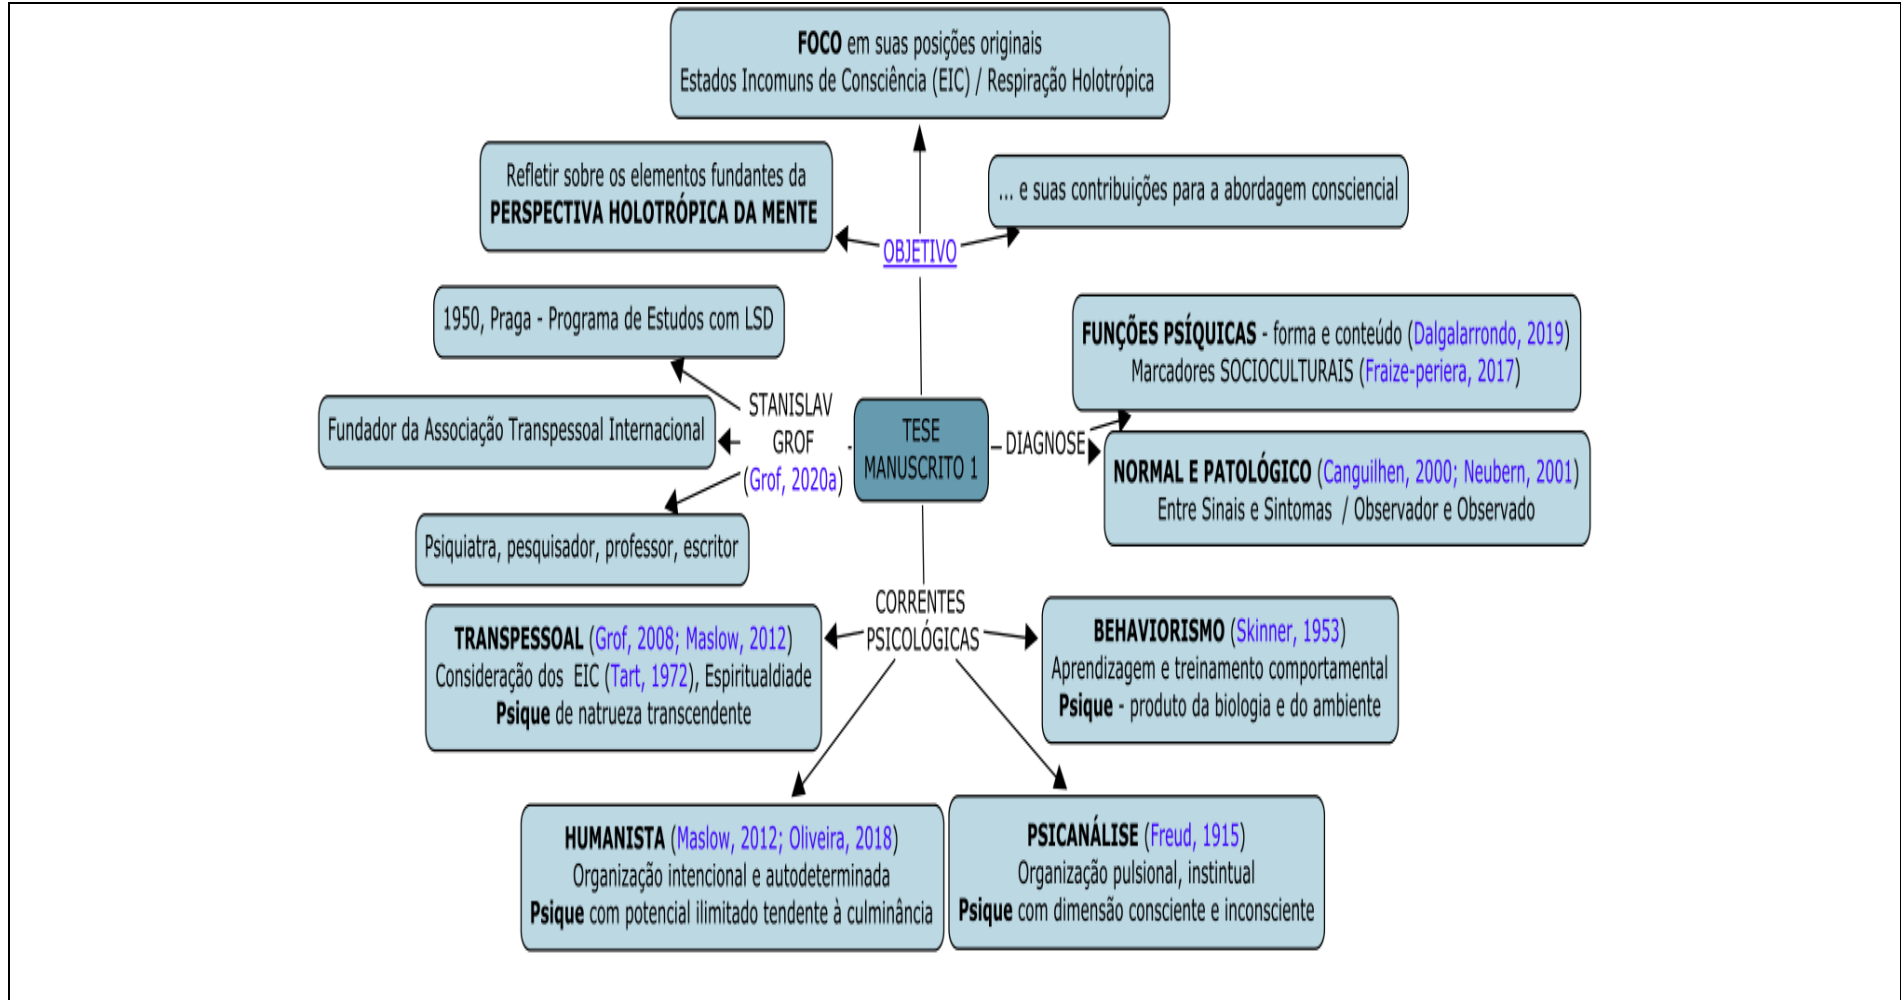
FOCO em suas posições originais
Estados Incomuns de Consciência (EIC) / Respiração Holotrópica

Refletir sobre os elementos fundantes da
PERSPECTIVA HOLOTRÓPICA DA MENTE

... e suas contribuições para a abordagem consciencial

OBJETIVO

1950, Praga - Programa de Estudos com LSD

Fundador da Associação Transpessoal Internacional

STANISLAV GROF (Grof, 2020a)

Psiquiatra, pesquisador, professor, escritor

TESE MANUSCRITO 1

DIAGNOSE

FUNÇÕES PSÍQUICAS - forma e conteúdo (Dalgalarrondo, 2019)
Marcadores SOCIOCULTURAIS (Fraize-periera, 2017)

NORMAL E PATOLÓGICO (Canguilhen, 2000; Neubern, 2001)
Entre Sinais e Sintomas / Observador e Observado

CORRENTES PSICOLÓGICAS

TRANSPESSOAL (Grof, 2008; Maslow, 2012)
Consideração dos EIC (Tart, 1972), Espiritualdiade
Psique de natrueza transcendente

BEHAVIORISMO (Skinner, 1953)
Aprendizagem e treinamento comportamental
Psique - produto da biologia e do ambiente

HUMANISTA (Maslow, 2012; Oliveira, 2018)
Organização intencional e autodeterminada
Psique com potencial ilimitado tendente à culminância

PSICANÁLISE (Freud, 1915)
Organização pulsional, instintual
Psique com dimensão consciente e inconsciente